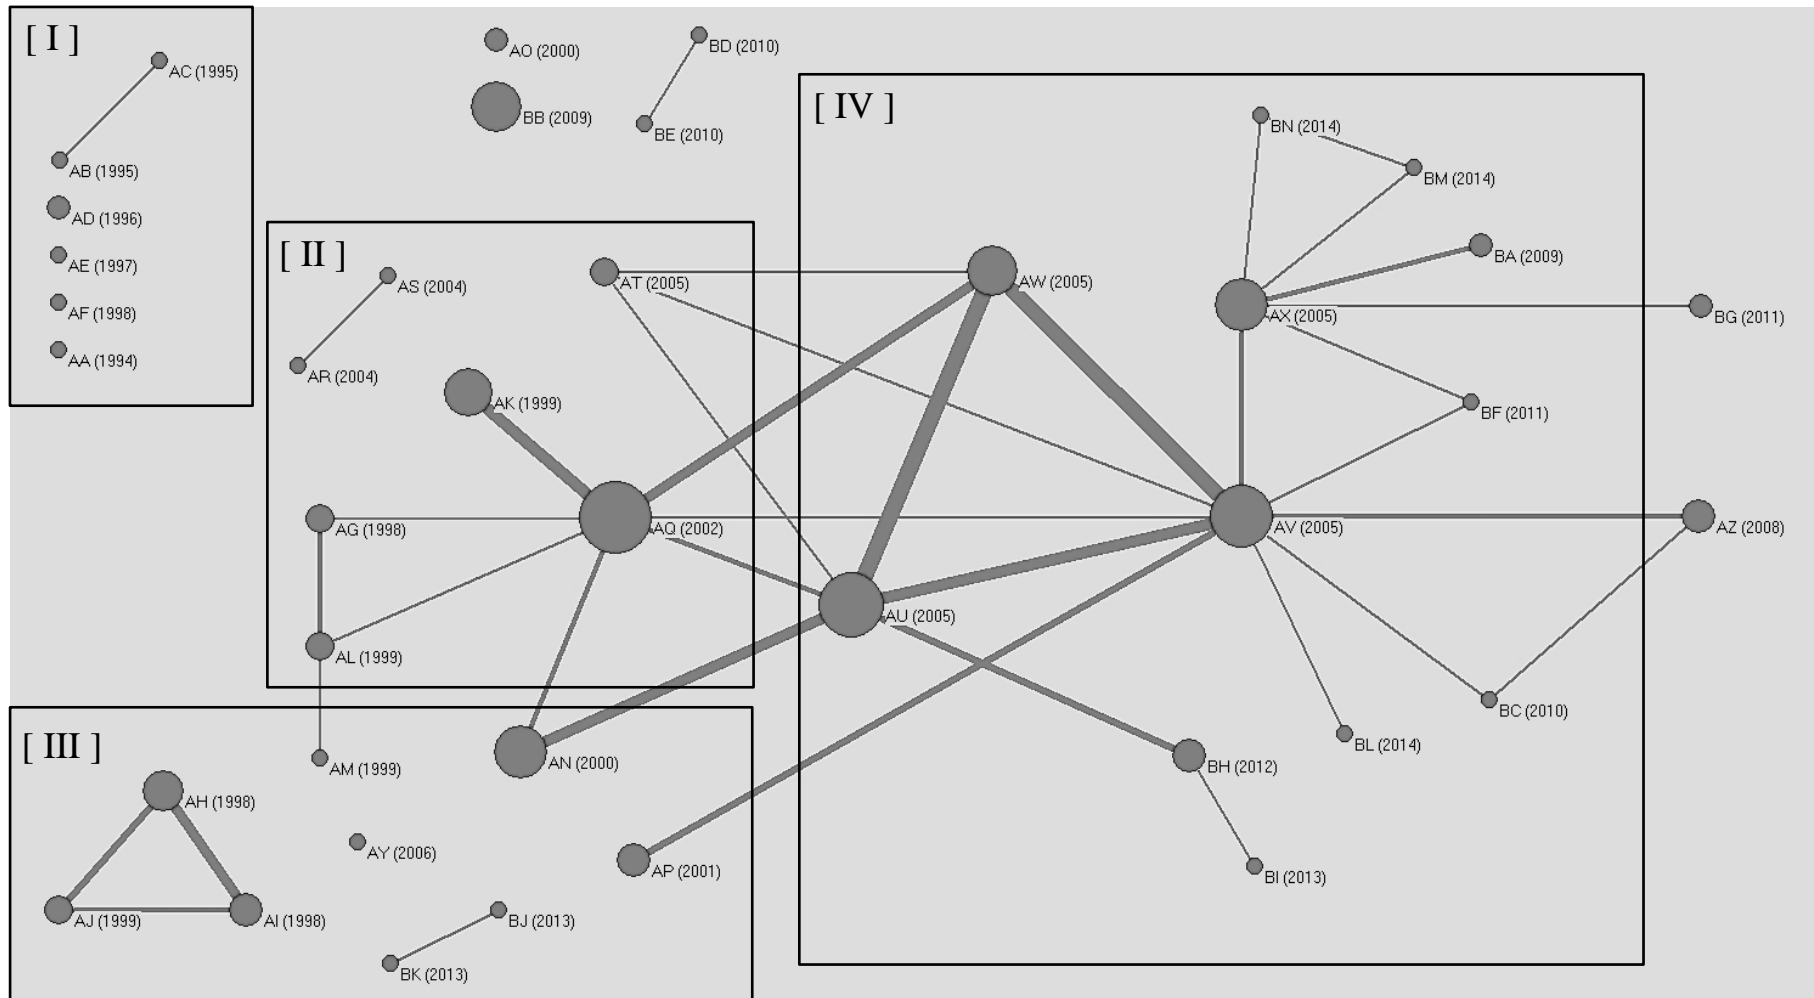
[ I ]
AC (1995)
AB (1995)
AD (1996)
AE (1997)
AF (1998)
AA (1994)

AO (2000)
BB (2009)
BD (2010)
BE (2010)

[ II ]
AS (2004)
AR (2004)
AT (2005)
AK (1999)
AG (1998)
AQ (2002)
AL (1999)

[ IV ]
BN (2014)
BM (2014)
AW (2005)
BA (2009)
AX (2005)
BG (2011)
BF (2011)
AV (2005)
AZ (2008)
AU (2005)
BC (2010)
BL (2014)
BH (2012)
BI (2013)

[ III ]
AM (1999)
AN (2000)
AH (1998)
AY (2006)
AP (2001)
AJ (1999)
AI (1998)
BJ (2013)
BK (2013)